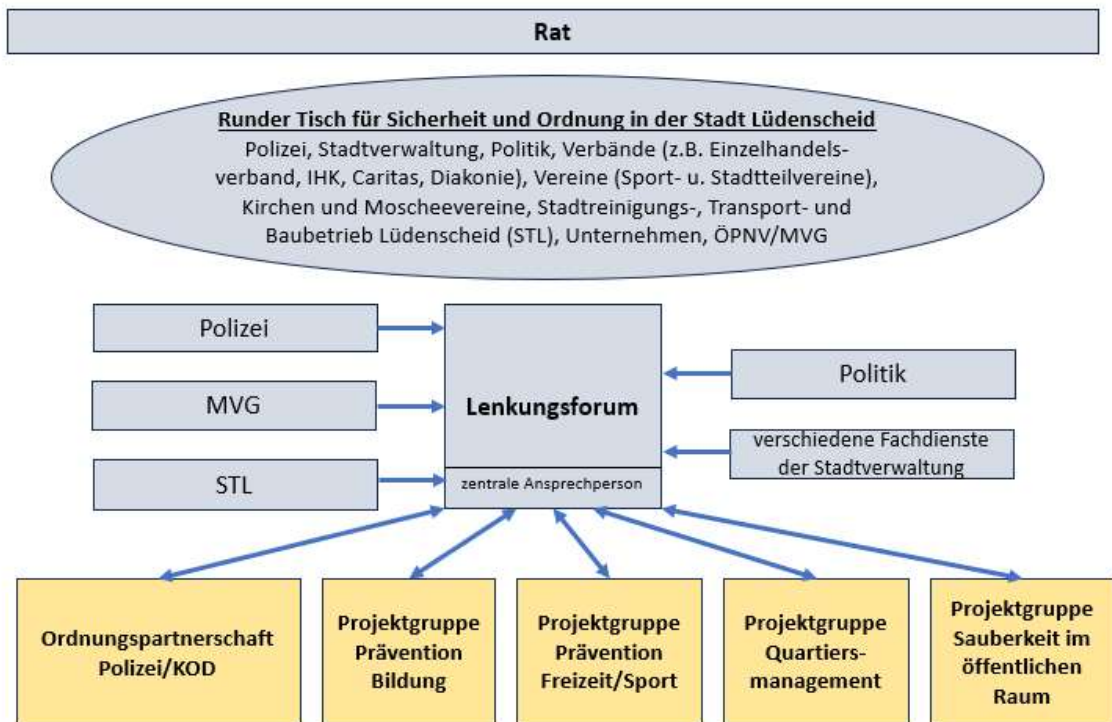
Rat

Runder Tisch für Sicherheit und Ordnung in der Stadt Lüdenscheid
Polizei, Stadtverwaltung, Politik, Verbände (z.B. Einzelhandelsverband, IHK, Caritas, Diakonie), Vereine (Sport- u. Stadtteilvereine), Kirchen und Moscheevereine, Stadtreinigungs-, Transport- und Baubetrieb Lüdenscheid (STL), Unternehmen, ÖPNV/MVG

Polizei

MVG

STL

Lenkungsforum

zentrale Ansprechperson

Politik

verschiedene Fachdienste der Stadtverwaltung

Ordnungspartnerschaft Polizei/KOD

Projektgruppe Prävention Bildung

Projektgruppe Prävention Freizeit/Sport

Projektgruppe Quartiersmanagement

Projektgruppe Sauberkeit im öffentlichen Raum